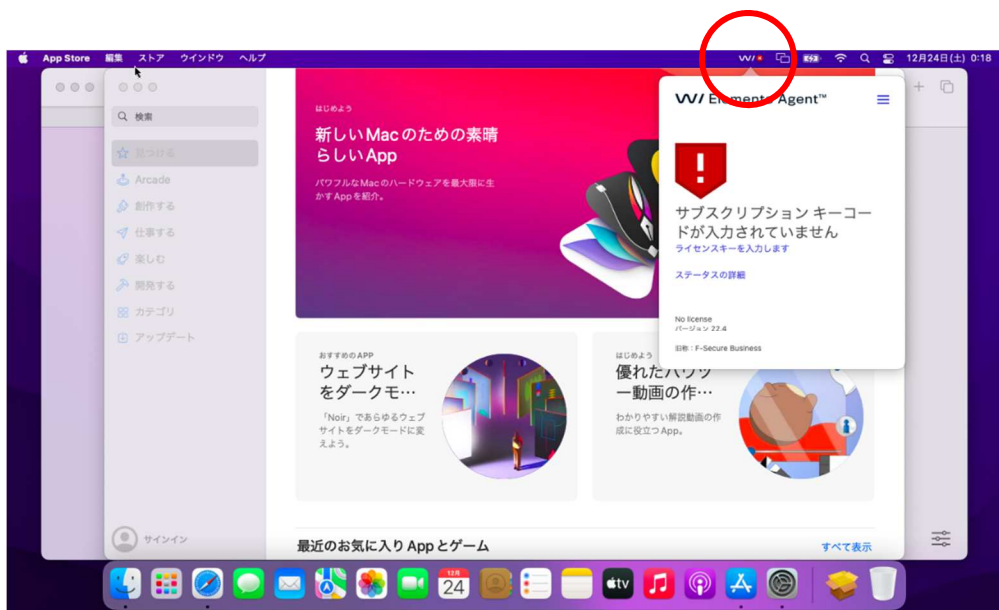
App Store 編集 ストア ウインドウ ヘルプ 12月24日(土) 0:18

検索

見つける
Arcade
創作する
仕事する
楽しむ
開発する
カテゴリ
アップデート

サインイン

はじめよう
新しいMacのための素晴らしいApp
パワフルなMacのハードウェアを最大限に生かすAppを紹介。

おすすめのAPP
ウェブサイトをダークモ…
「Noir」であらゆるウェブサイトをダークモードに変えよう。

はじめよう
優れたハウツー動画の作…
わかりやすい解説動画の作成に役立つApp。

最近のお気に入り Appとゲーム
すべて表示

Elements Agent™

サブスクリプション キーコードが入力されていません
ライセンスキーを入力します

ステータスの詳細

No license
バージョン 22.4

旧称：F-Secure Business

12月
24